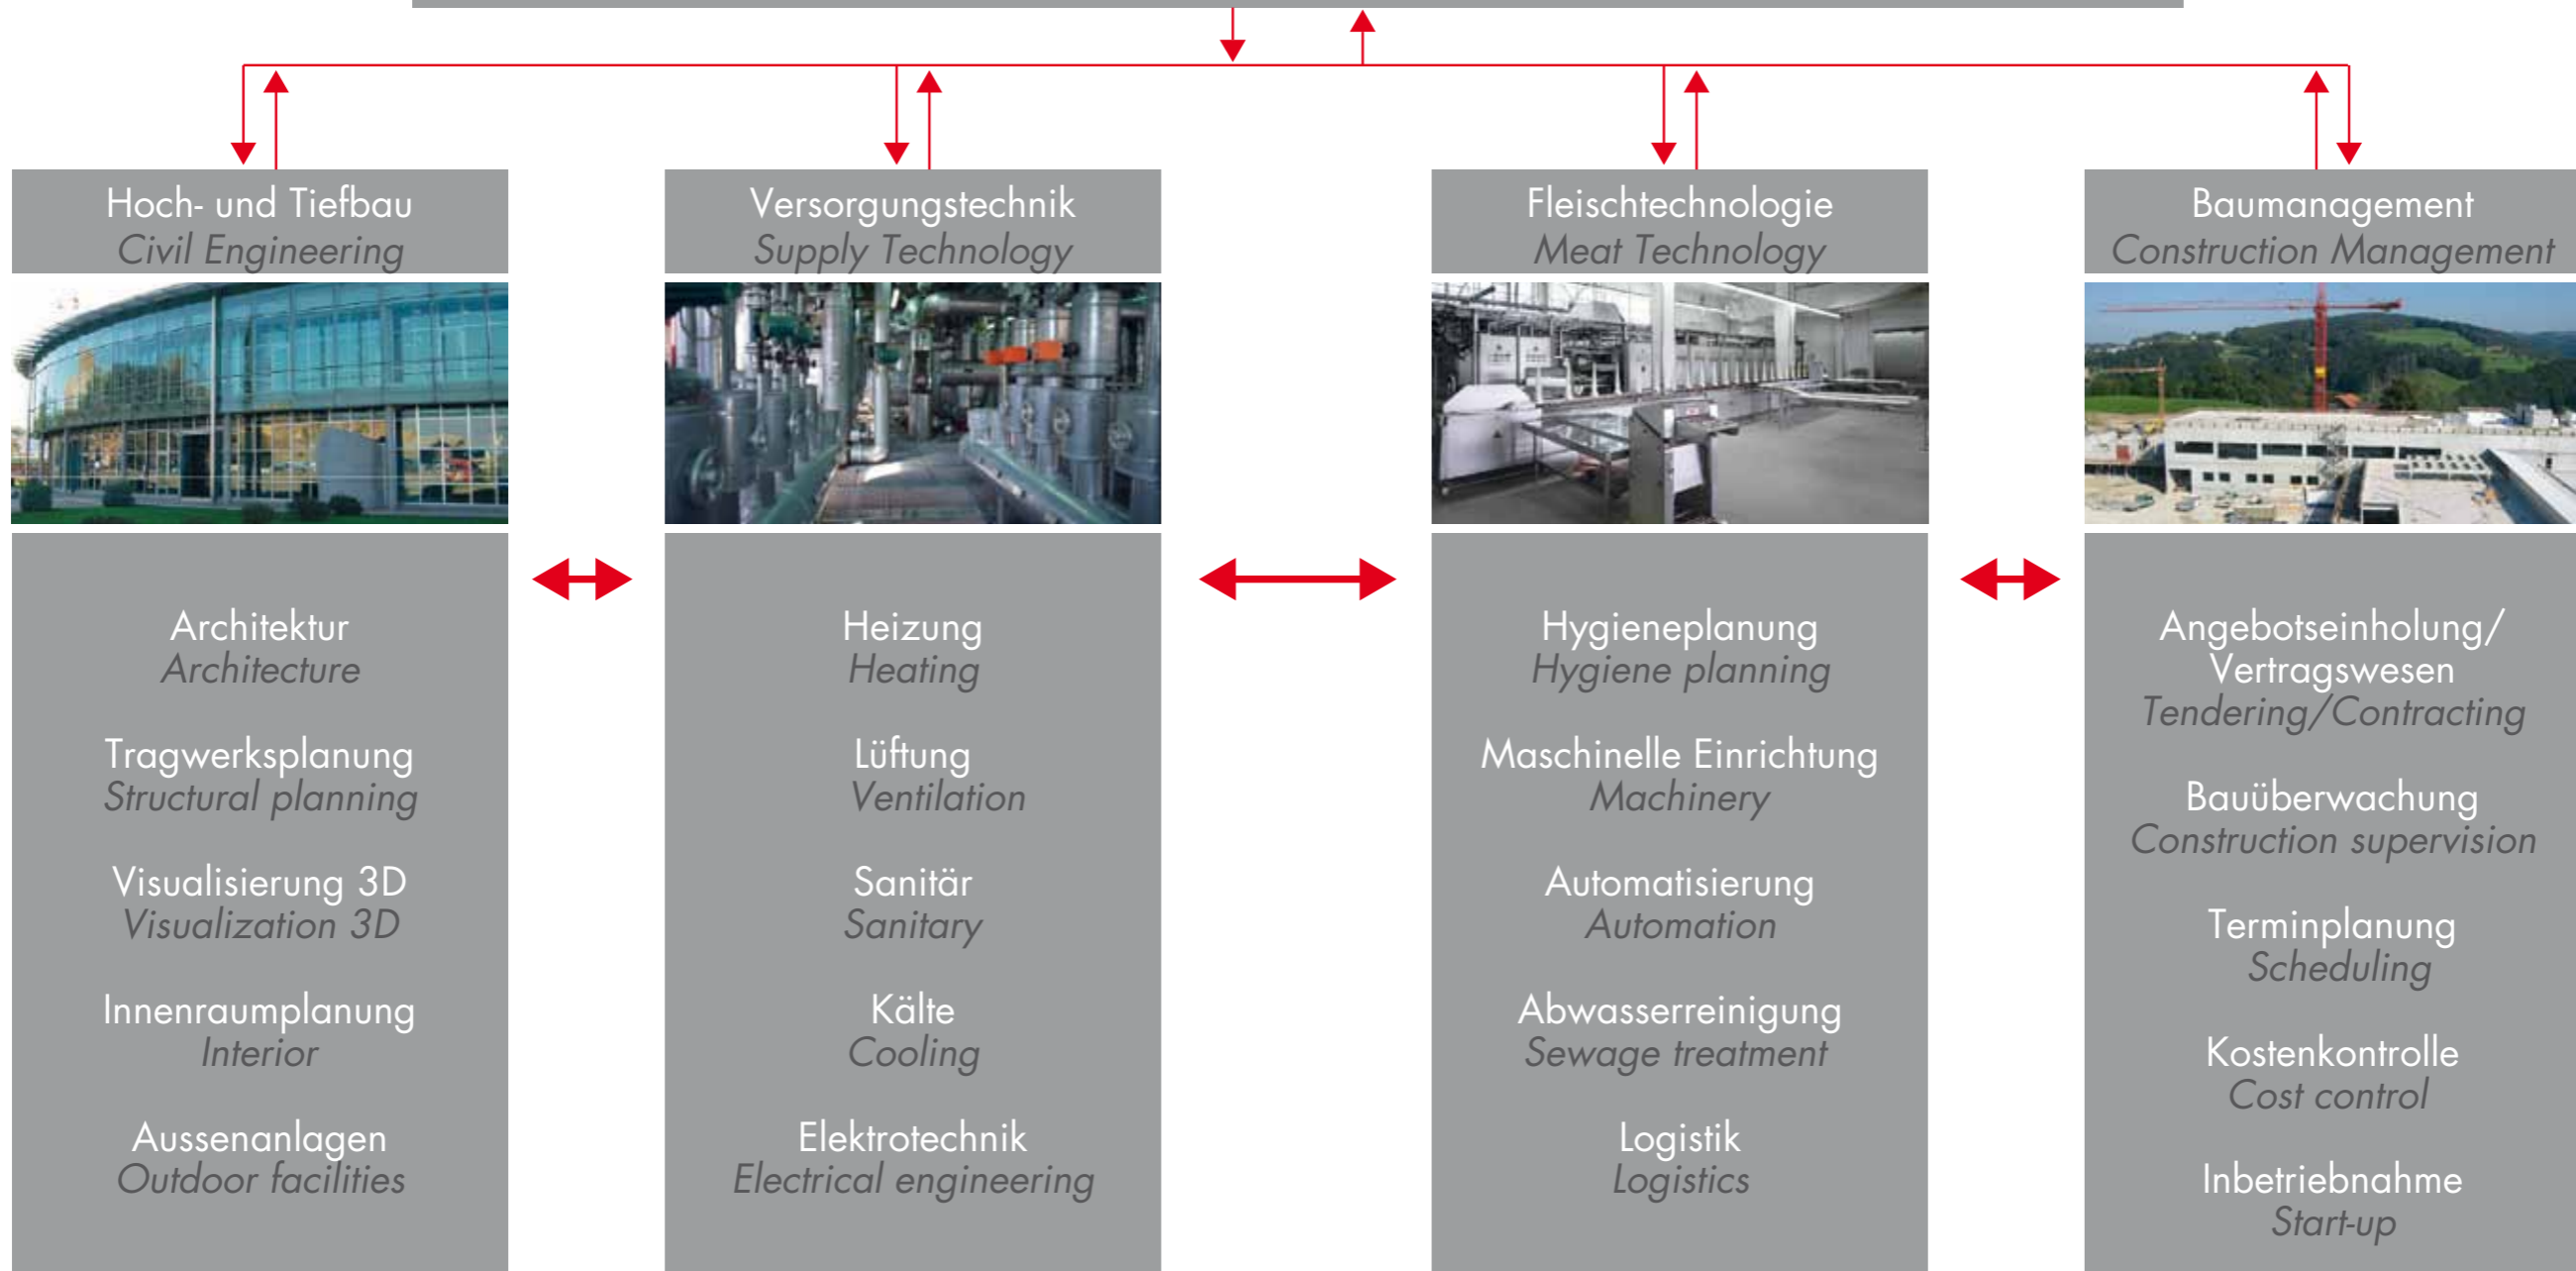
Hoch- und Tiefbau
Civil Engineering

Architektur
Architecture

Tragwerksplanung
Structural planning

Visualisierung 3D
Visualization 3D

Innenraumplanung
Interior

Aussenanlagen
Outdoor facilities

Versorgungstechnik
Supply Technology

Heizung
Heating

Lüftung
Ventilation

Sanitär
Sanitary

Kälte
Cooling

Elektrotechnik
Electrical engineering

Fleischtechnologie
Meat Technology

Hygieneplanung
Hygiene planning

Maschinelle Einrichtung
Machinery

Automatisierung
Automation

Abwasserreinigung
Sewage treatment

Logistik
Logistics

Baumanagement
Construction Management

Angebotseinholung/ Vertragswesen
Tendering/Contracting

Bauüberwachung
Construction supervision

Terminplanung
Scheduling

Kostenkontrolle
Cost control

Inbetriebnahme
Start-up